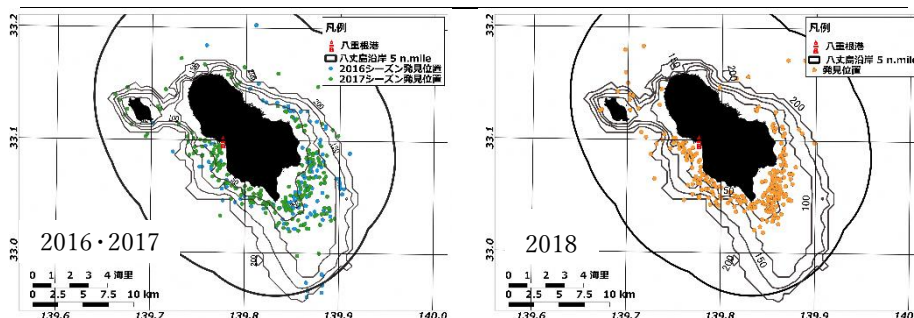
凡例
八重根港
八丈島沿岸 5 n.mile
2016シーズン発見位置
2017シーズン発見位置

33.2
33.1
33.0

100
150
200

2016・2017

0 1 2 3 4 海里
0 2.5 5 7.5 10 km

139.6 139.7 139.8 139.9 140.0

凡例
八重根港
八丈島沿岸 5 n.mile
発見位置

33.2
33.1
33.0

100
150
200

2018

0 1 2 3 4 海里
0 2.5 5 7.5 10 km

139.6 139.7 139.8 139.9 140.0